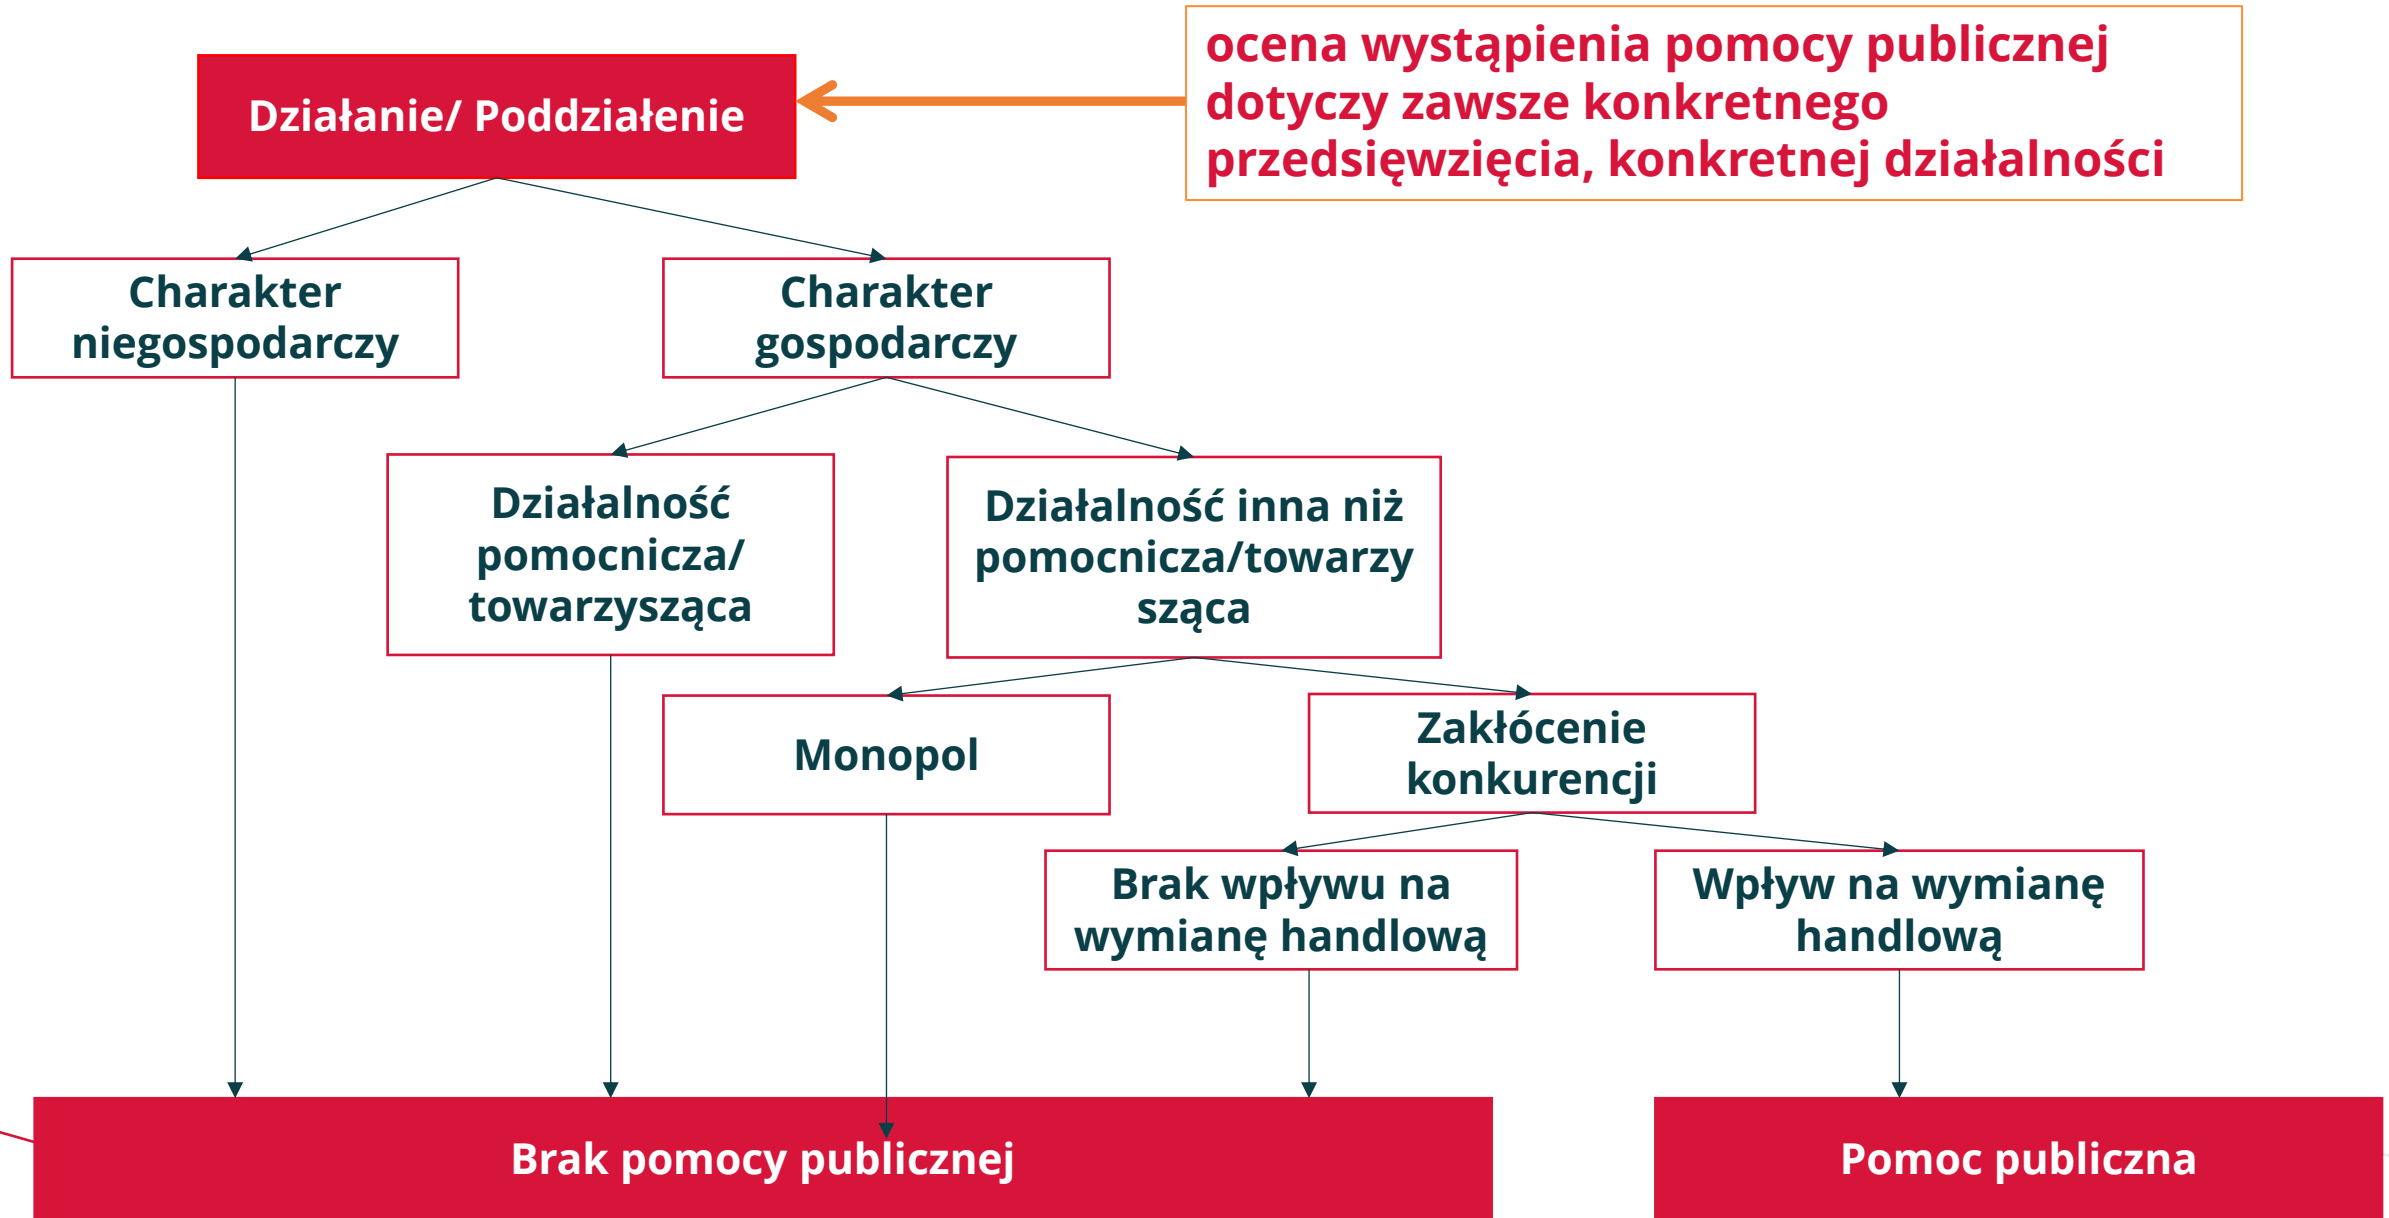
Działanie/ Poddziałenie

ocena wystąpienia pomocy publicznej dotyczy zawsze konkretnego przedsięwzięcia, konkretnej działalności

Charakter niegospodarczy

Charakter gospodarczy

Działalność pomocnicza/ towarzysząca

Działalność inna niż pomocnicza/towarzysząca

Monopol

Zakłócenie konkurencji

Brak wpływu na wymianę handlową

Wpływ na wymianę handlową

Brak pomocy publicznej

Pomoc publiczna